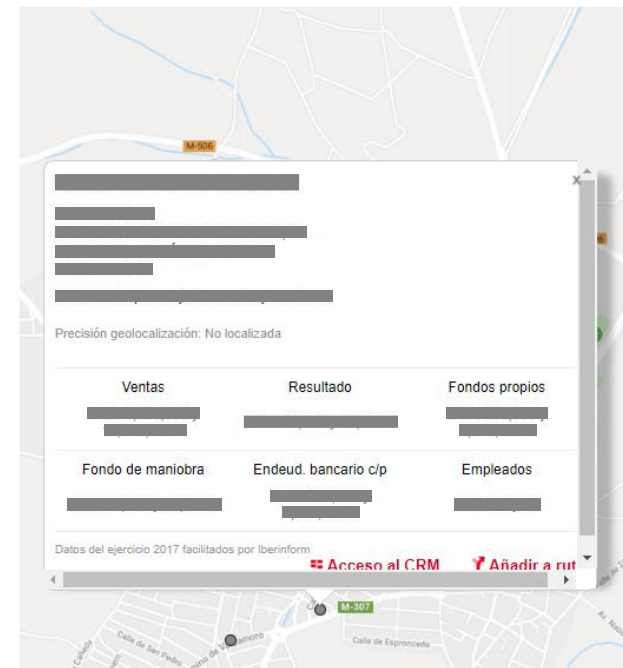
M-506

×

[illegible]

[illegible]
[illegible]
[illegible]
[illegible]

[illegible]

Precisión geolocalización: No localizada

| Ventas | Resultado | Fondos propios |
|---|---|---|
| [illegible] | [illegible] | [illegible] |
| Fondo de maniobra | Endeud. bancario c/p | Empleados |
| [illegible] | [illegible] | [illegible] |

Datos del ejercicio 2017 facilitados por Iberinform

Acceso al CRM
Añadir a rut

M-307
Calle de San Pedro
Calle de Espronceda